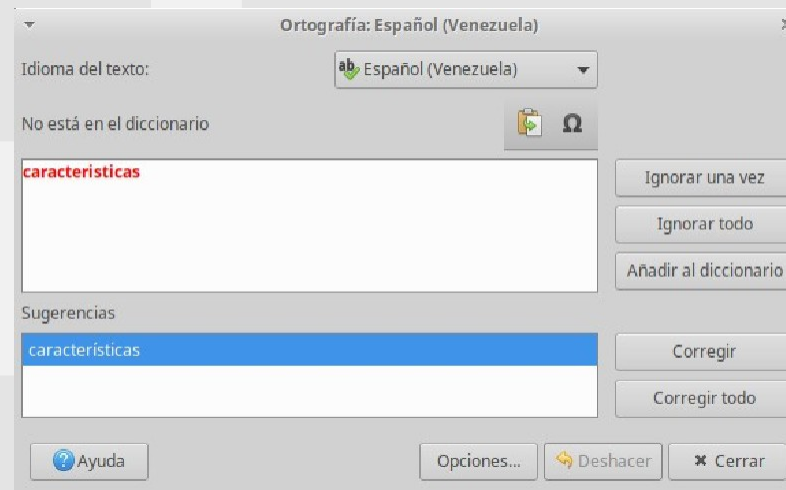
Ortografía: Español (Venezuela)

Idioma del texto:

Español (Venezuela)

No está en el diccionario

caracteristicas

Ignorar una vez

Ignorar todo

Añadir al diccionario

Sugerencias

características

Corregir

Corregir todo

Ayuda

Opciones...

Deshacer

Cerrar